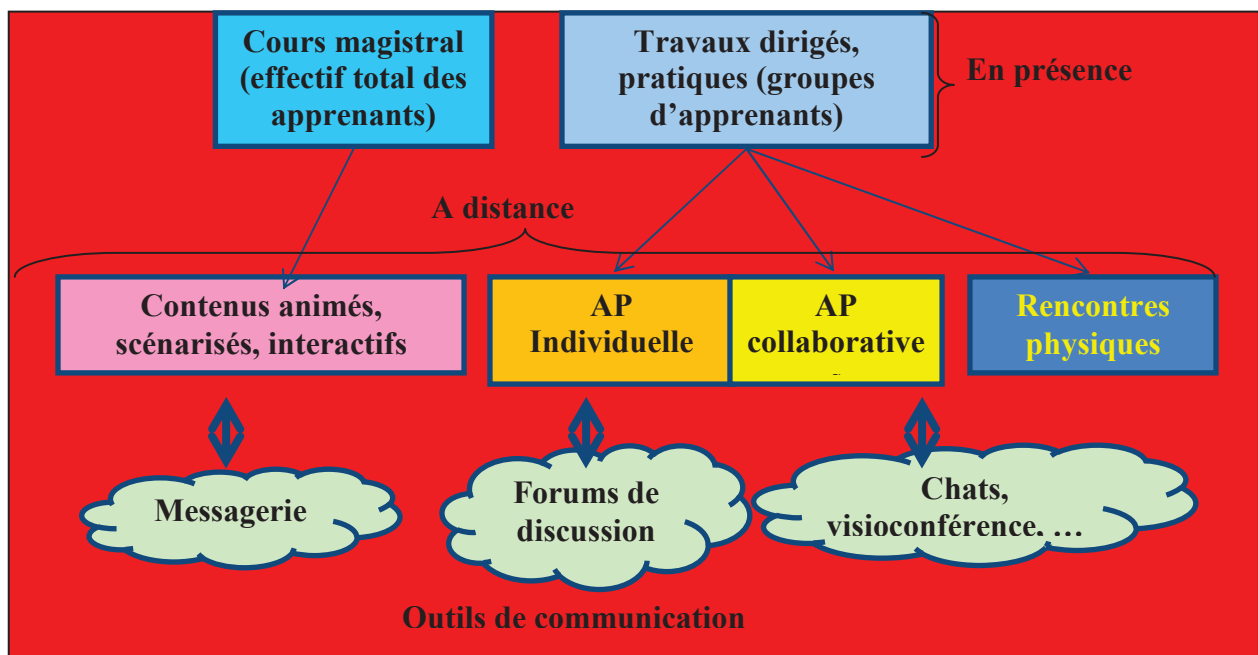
Cours magistral (effectif total des apprenants)

Travaux dirigés, pratiques (groupes d'apprenants)

En présence

A distance

Contenus animés, scénarisés, interactifs

AP Individuelle

AP collaborative

Rencontres physiques

Messagerie

Forums de discussion

Chats, visioconférence, …

Outils de communication